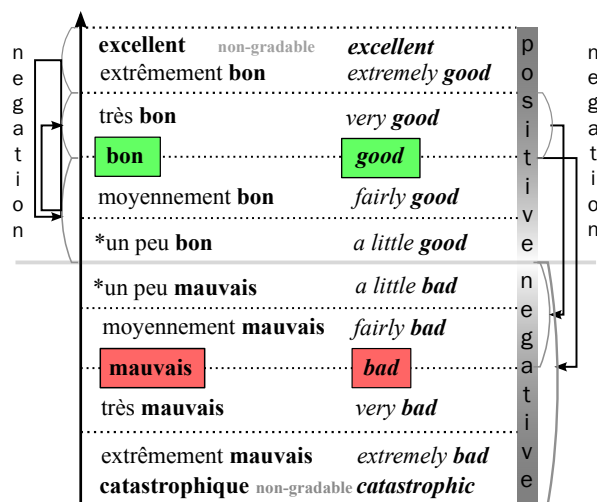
negation

excellent non-gradable excellent
extrêmement bon extremely good

très bon very good

bon good

moyennement bon fairly good

*un peu bon a little good

*un peu mauvais a little bad

moyennement mauvais fairly bad

mauvais bad

très mauvais very bad

extrêmement mauvais extremely bad
catastrophique non-gradable catastrophic

positive

negative

negation